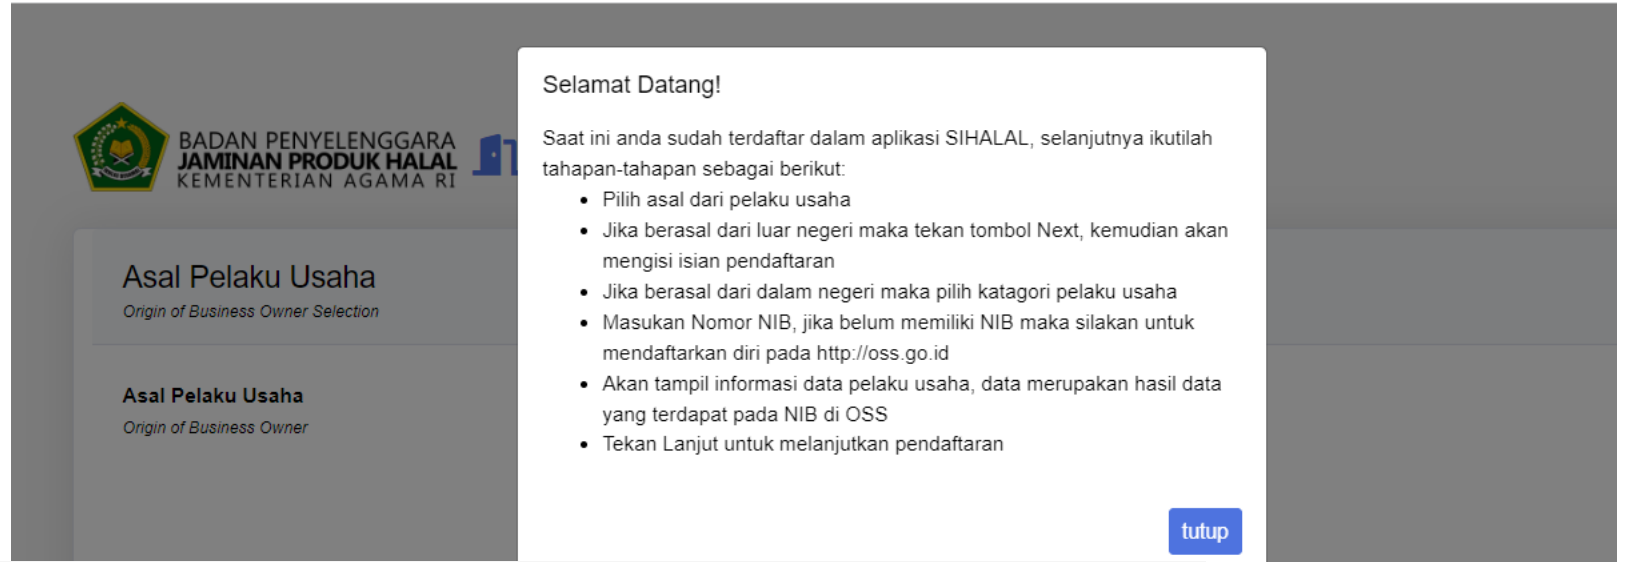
BADAN PENYELENGGARA
JAMINAN PRODUK HALAL
KEMENTERIAN AGAMA RI

Asal Pelaku Usaha
Origin of Business Owner Selection

Asal Pelaku Usaha
Origin of Business Owner

Selamat Datang!

Saat ini anda sudah terdaftar dalam aplikasi SIHALAL, selanjutnya ikutilah tahapan-tahapan sebagai berikut:

- Pilih asal dari pelaku usaha
- Jika berasal dari luar negeri maka tekan tombol Next, kemudian akan mengisi isian pendaftaran
- Jika berasal dari dalam negeri maka pilih katagori pelaku usaha
- Masukan Nomor NIB, jika belum memiliki NIB maka silakan untuk mendaftarkan diri pada http://oss.go.id
- Akan tampil informasi data pelaku usaha, data merupakan hasil data yang terdapat pada NIB di OSS
- Tekan Lanjut untuk melanjutkan pendaftaran

tutup